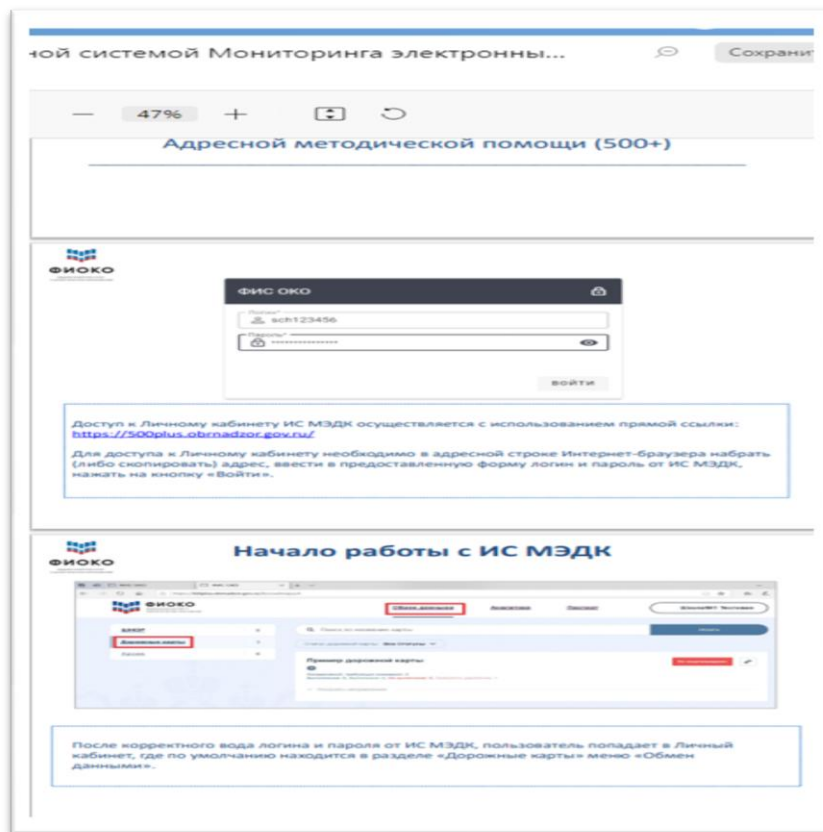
ной системой Мониторинга электронны...

Сохрани

— 47% +

Адресной методической помощи (500+)

ФИОКО

ФИС ОКО

sch123456

Пароль*

••••••••••••••••

ВОЙТИ

Доступ к Личному кабинету ИС МЭДК осуществляется с использованием прямой ссылки: https://500plus.obrnadzor.gov.ru/

Для доступа к Личному кабинету необходимо в адресной строке Интернет-браузера набрать (либо скопировать) адрес, ввести в предоставленную форму логин и пароль от ИС МЭДК, нажать на кнопку «Войти».

ФИОКО

Начало работы с ИС МЭДК

ФИОКО

Обмен данными

Аналитика

Дорожные карты

Пример дорожной карты

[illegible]

После корректного вода логина и пароля от ИС МЭДК, пользователь попадает в Личный кабинет, где по умолчанию находится в разделе «Дорожные карты» меню «Обмен данными».